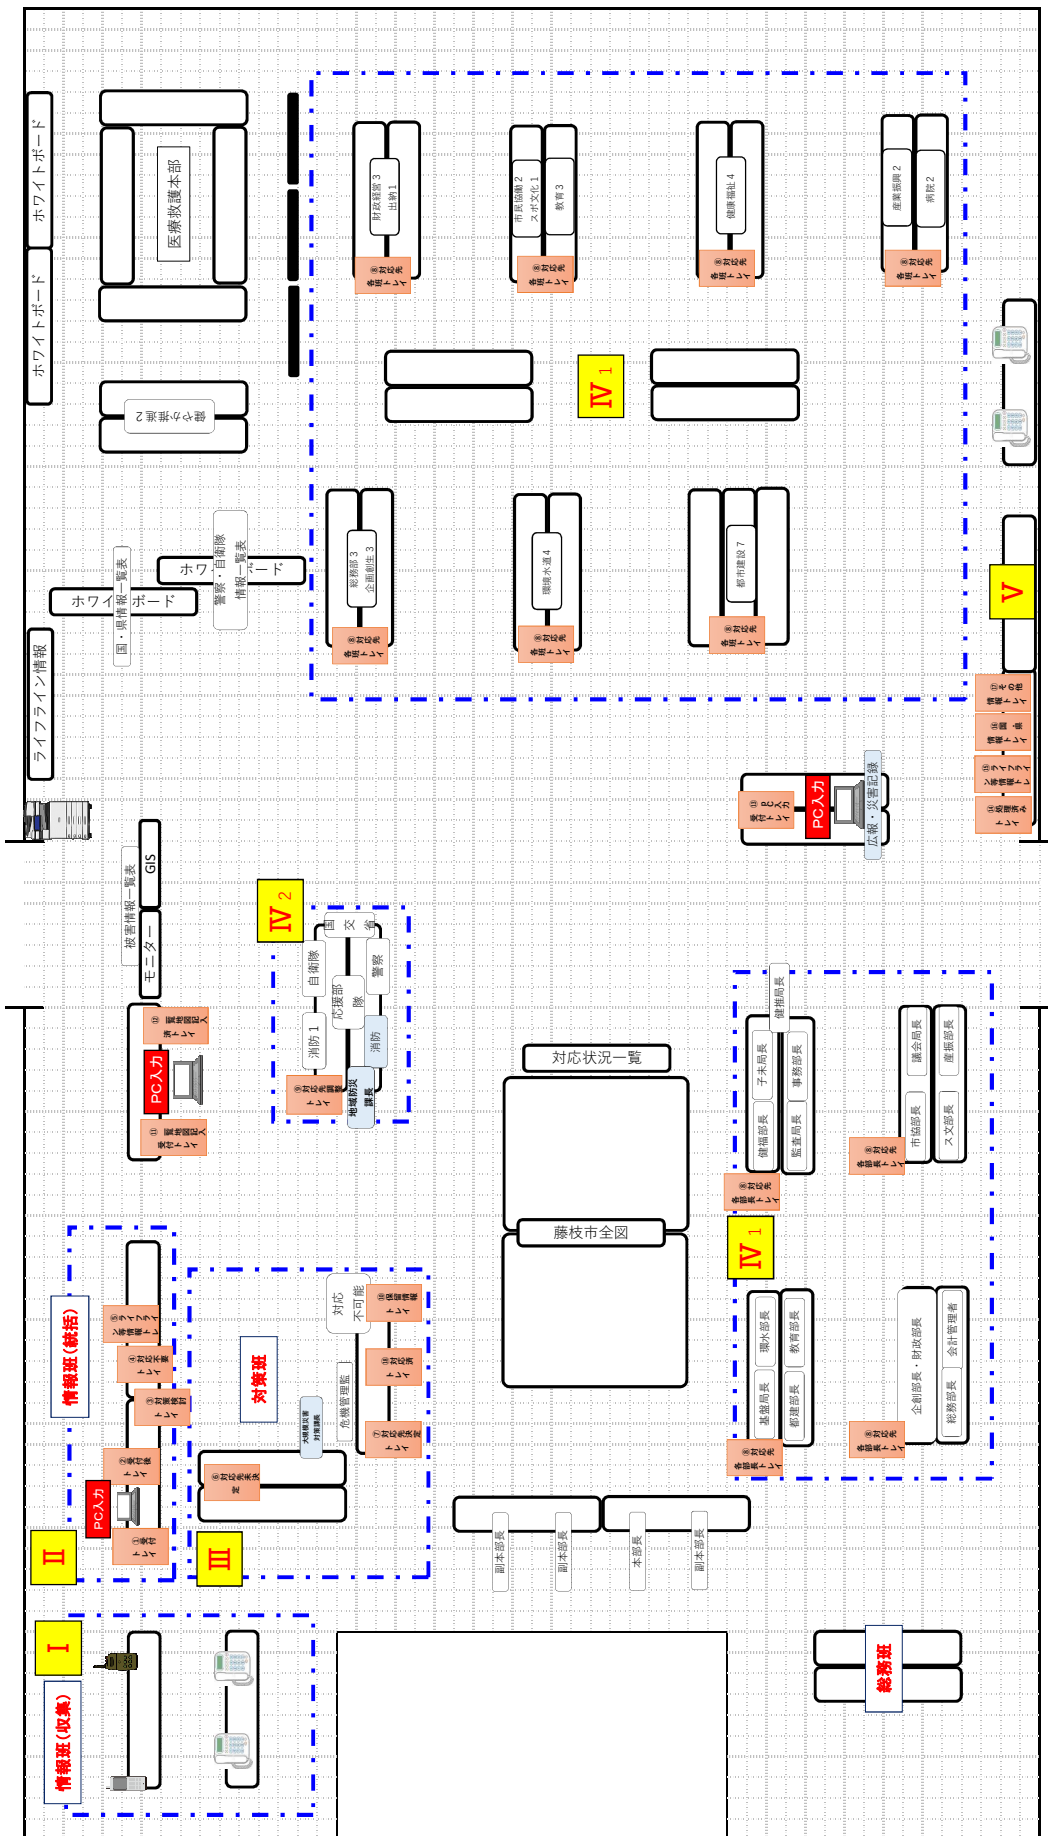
ホワイトボード
ホワイトボード
医療救護本部
都市建設 2
財政管理 3
出納 1
市民協働 2
スポ文化 1
教育 3
健康福祉 4
産業振興 2
病院 2
⑧対応先
各班トレイ
Ⅳ 1
総務部 3
企画創生 3
環境水道 4
都市建設 7
Ⅴ
ライフライン情報
ホワイトボード
国・県情報一覧表
ホワイトボード
警察・自衛隊情報一覧表
⑪その他
情報トレイ
⑪国・県
情報トレイ
⑪ライフライン情報トレイ
⑪処理済み
トレイ
⑪PC入力
受付トレイ
PC入力
広報・災害記録
GIS
被害情報一覧表
モニター
Ⅳ 2
自衛隊
国交省
応援部隊
警察
消防 1
消防
地域防災課長
⑨対応先調整トレイ
⑪属性設定済トレイ
PC入力
⑪属性設定受付トレイ
対応状況一覧
藤枝市全図
健推局長
子未局長
事務部長
健福部長
監査局長
議会局長
危推部長
市協部長
ス文部長
⑧対応先
各部長トレイ
Ⅳ 1
環水部長
教育部長
基盤局長
都建部長
企創部長，財政部長
会計管理者
総務部長
情報班（統括）
⑤ライフライン情報トレイ
④対応不要トレイ
③対策検討トレイ
②受付済トレイ
①受付トレイ
PC入力
Ⅱ
対策班
対応不可能
⑩保留情報トレイ
⑨対応済トレイ
⑦対応先決定トレイ
危機管理監
大規模災害対策課長
⑥対応先未決定
Ⅲ
副本部長
副本部長
本部長
副本部長
Ⅰ
情報班（収集）
総務班